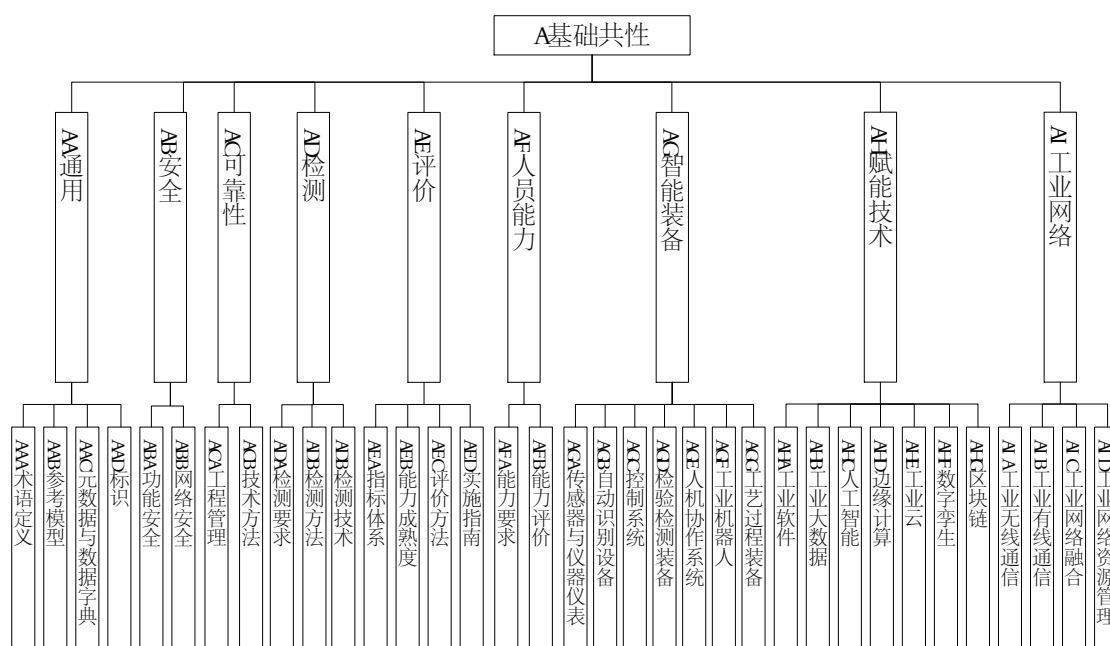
A基础共性

AA通用

AB安全

AC可靠性

AD检测

AE评价

AF人员能力

AG智能装备

AH赋能技术

AI工业网络

AAA术语定义

AAB参考模型

AAC元数据与数据字典

AAD标识

ABA功能安全

ABB网络安全

ACA工程管理

ACB技术方法

ADA检测要求

ADB检测方法

ADB检测技术

AEA指标体系

AEB能力成熟度

AEC评价方法

AED实施指南

AFA能力要求

AFB能力评价

AGA传感器与仪器仪表

AGB自动识别设备

AGC控制系统

AGD检验检测装备

AGE人机协作系统

AGF工业机器人

AGG工艺过程装备

AHA工业软件

AHB工业大数据

AHC人工智能

AHD边缘计算

AHE工业云

AHF数字孪生

AHG区块链

AIA工业无线通信

AIB工业有线通信

AIC工业网络融合

AID工业网络资源管理